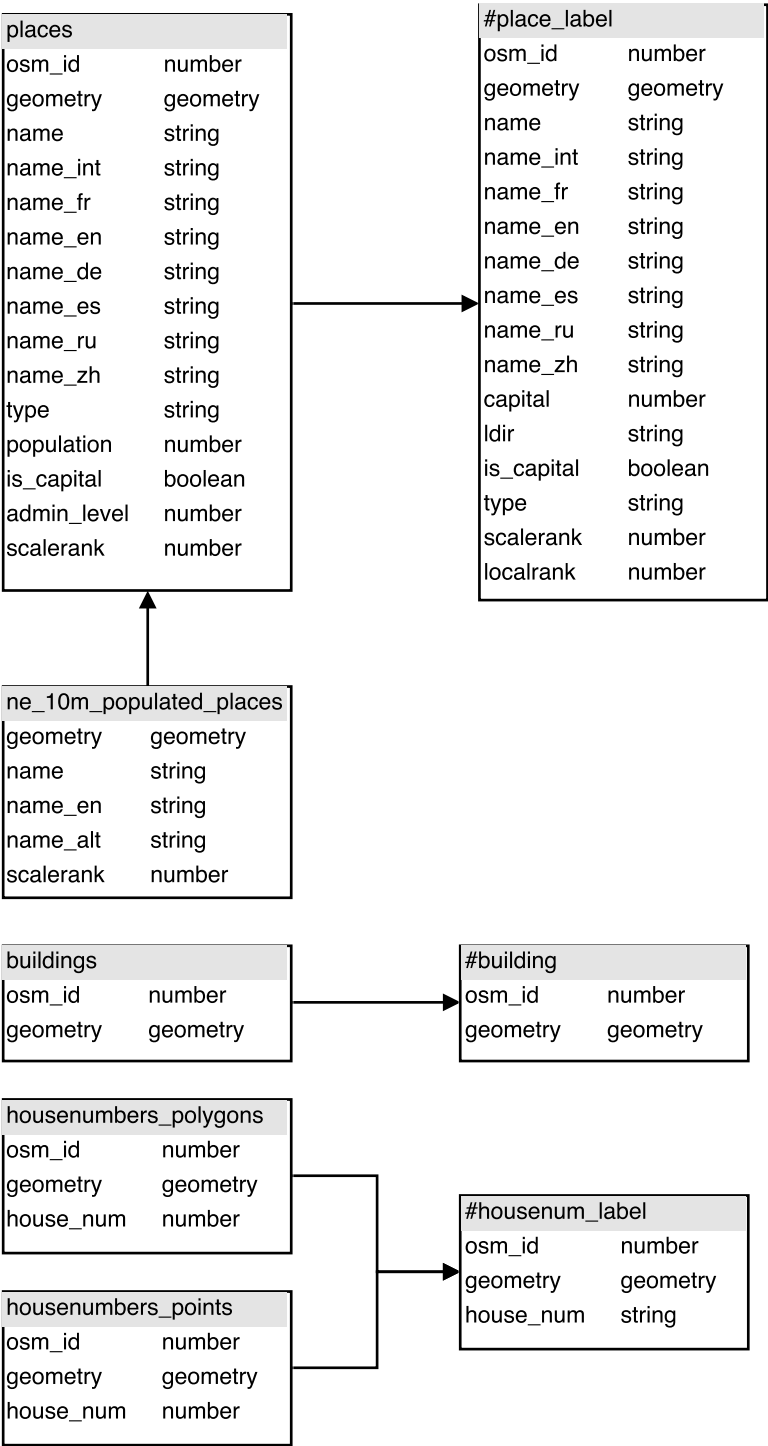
| places | |
|---|---|
| osm_id | number |
| geometry | geometry |
| name | string |
| name_int | string |
| name_fr | string |
| name_en | string |
| name_de | string |
| name_es | string |
| name_ru | string |
| name_zh | string |
| type | string |
| population | number |
| is_capital | boolean |
| admin_level | number |
| scalerank | number |

| #place_label | |
|---|---|
| osm_id | number |
| geometry | geometry |
| name | string |
| name_int | string |
| name_fr | string |
| name_en | string |
| name_de | string |
| name_es | string |
| name_ru | string |
| name_zh | string |
| capital | number |
| ldir | string |
| is_capital | boolean |
| type | string |
| scalerank | number |
| localrank | number |

| ne_10m_populated_places | |
|---|---|
| geometry | geometry |
| name | string |
| name_en | string |
| name_alt | string |
| scalerank | number |

| buildings | |
|---|---|
| osm_id | number |
| geometry | geometry |

| #building | |
|---|---|
| osm_id | number |
| geometry | geometry |

| housenumbers_polygons | |
|---|---|
| osm_id | number |
| geometry | geometry |
| house_num | number |

| #housenum_label | |
|---|---|
| osm_id | number |
| geometry | geometry |
| house_num | string |

| housenumbers_points | |
|---|---|
| osm_id | number |
| geometry | geometry |
| house_num | number |